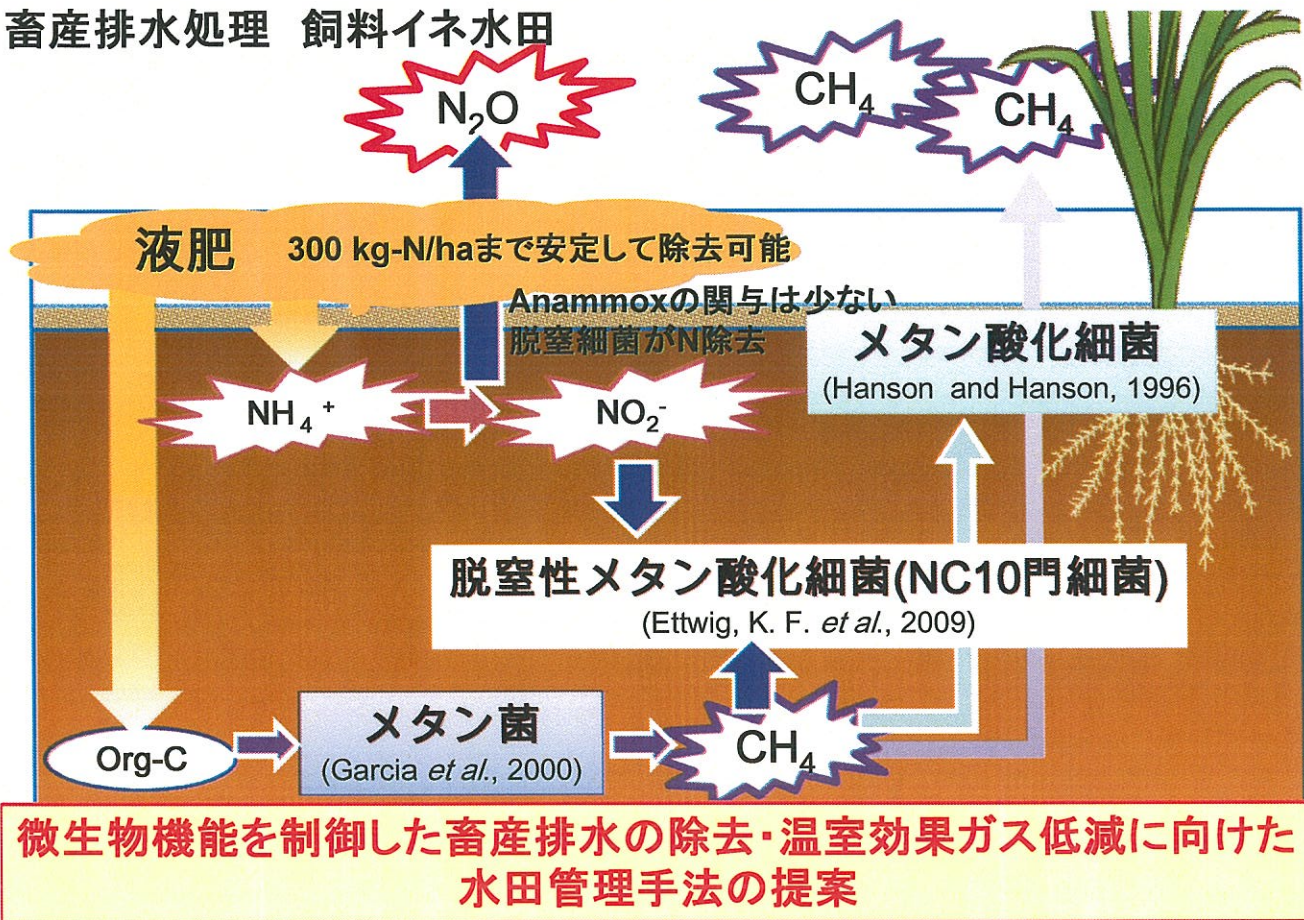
畜産排水処理　飼料イネ水田

$N_2O$

$CH_4$　$CH_4$

液肥　300 kg-N/haまで安定して除去可能

Anammoxの関与は少ない
脱窒細菌がN除去

メタン酸化細菌
(Hanson and Hanson, 1996)

$NH_4^+$　$NO_2^-$

脱窒性メタン酸化細菌(NC10門細菌)
(Ettwig, K. F. *et al.*, 2009)

Org-C

メタン菌
(Garcia *et al.*, 2000)

$CH_4$

微生物機能を制御した畜産排水の除去･温室効果ガス低減に向けた水田管理手法の提案